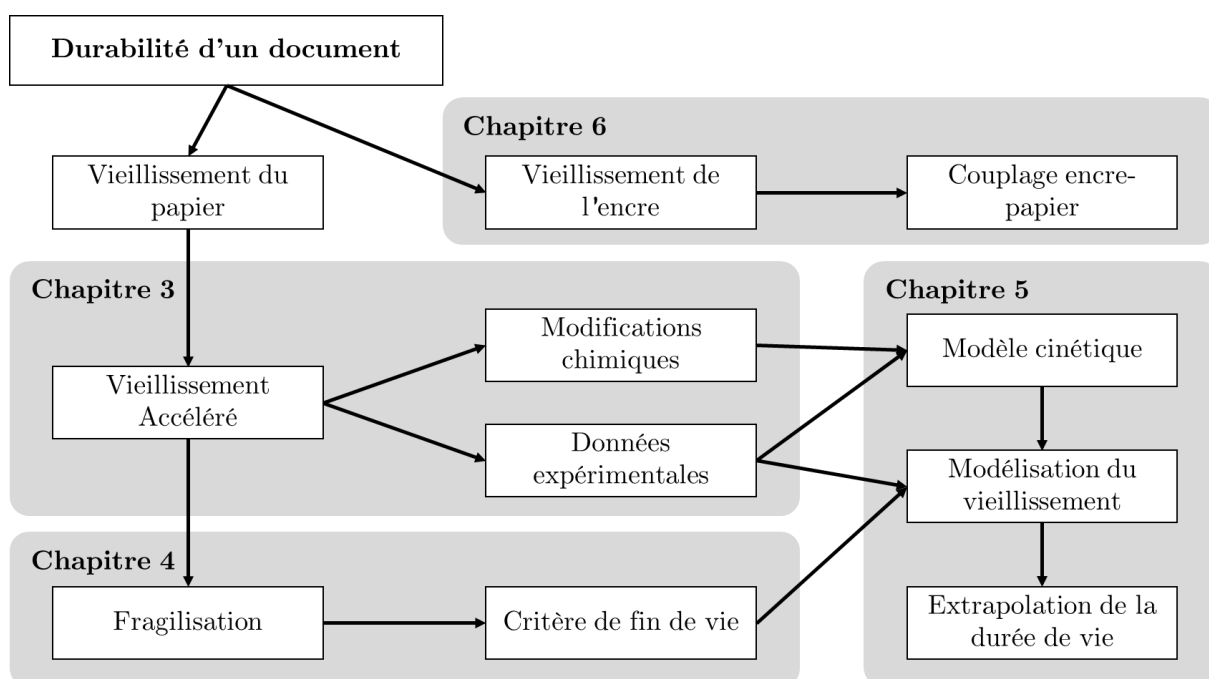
Durabilité d'un document

Chapitre 6

Vieillissement du papier

Vieillissement de l'encre

Couplage encre-papier

Chapitre 3

Chapitre 5

Modifications chimiques

Modèle cinétique

Vieillissement Accéléré

Données expérimentales

Modélisation du vieillissement

Chapitre 4

Fragilisation

Critère de fin de vie

Extrapolation de la durée de vie